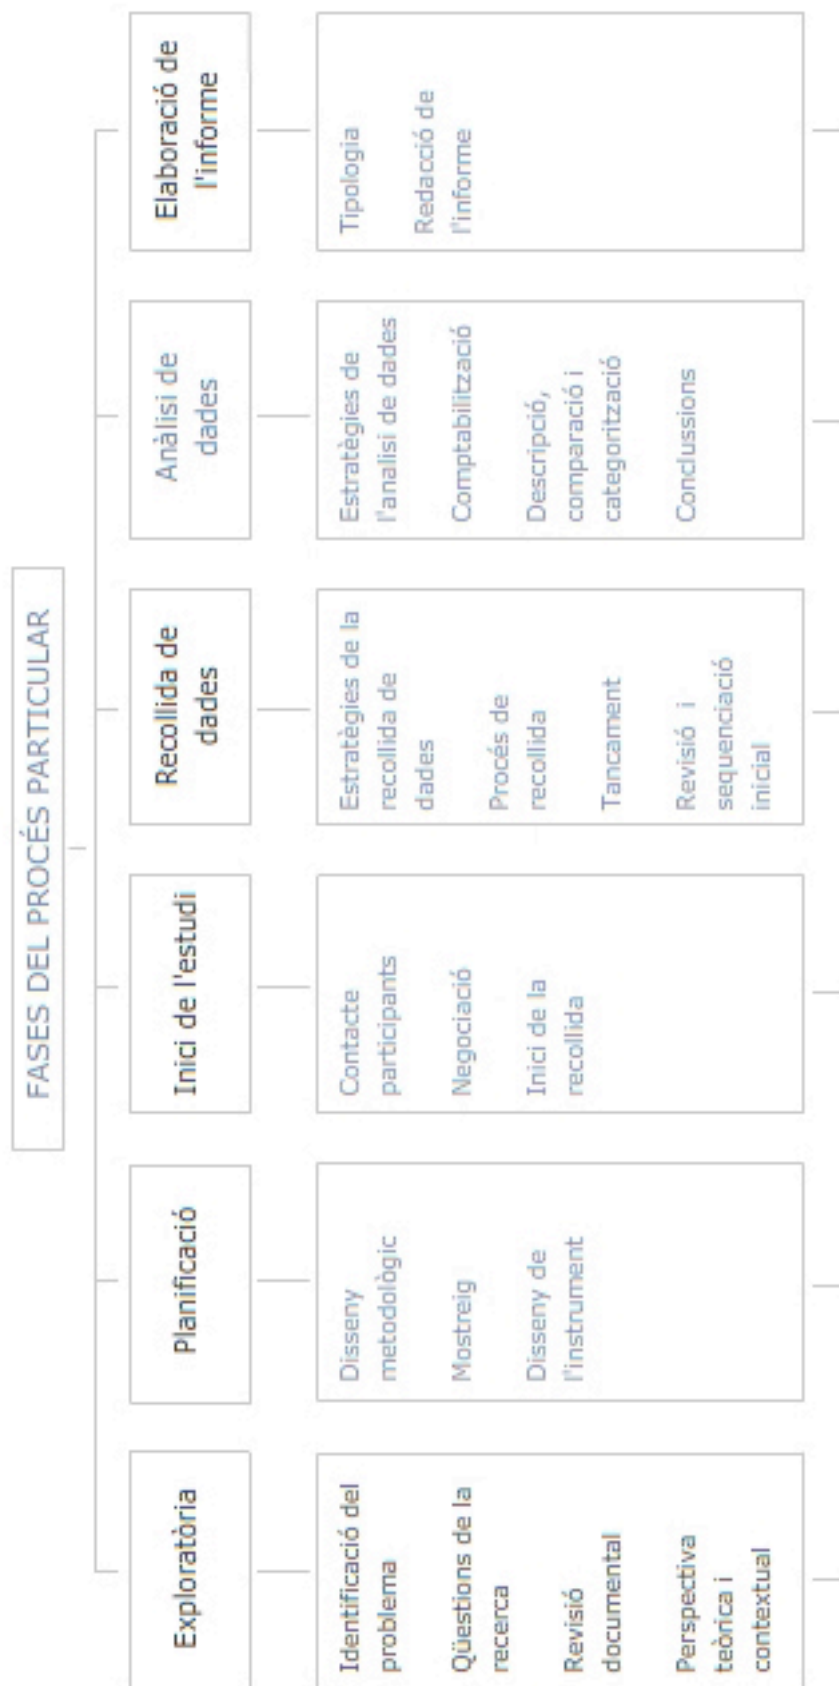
FASES DEL PROCÉS PARTICULAR

Exploratòria

Identificació del problema

Qüestions de la recerca

Revisió documental

Perspectiva teòrica i contextual

Planificació

Disseny metodològic

Mostreig

Disseny de l'instrument

Inici de l'estudi

Contacte participants

Negociació

Inici de la recollida

Recollida de dades

Estratègies de la recollida de dades

Procés de recollida

Tancament

Revisió i sequenciació inicial

Anàlisi de dades

Estratègies de l'analisi de dades

Comptabilització

Descripció, comparació i categorització

Conclussions

Elaboració de l'informe

Tipologia

Redacció de l'informe